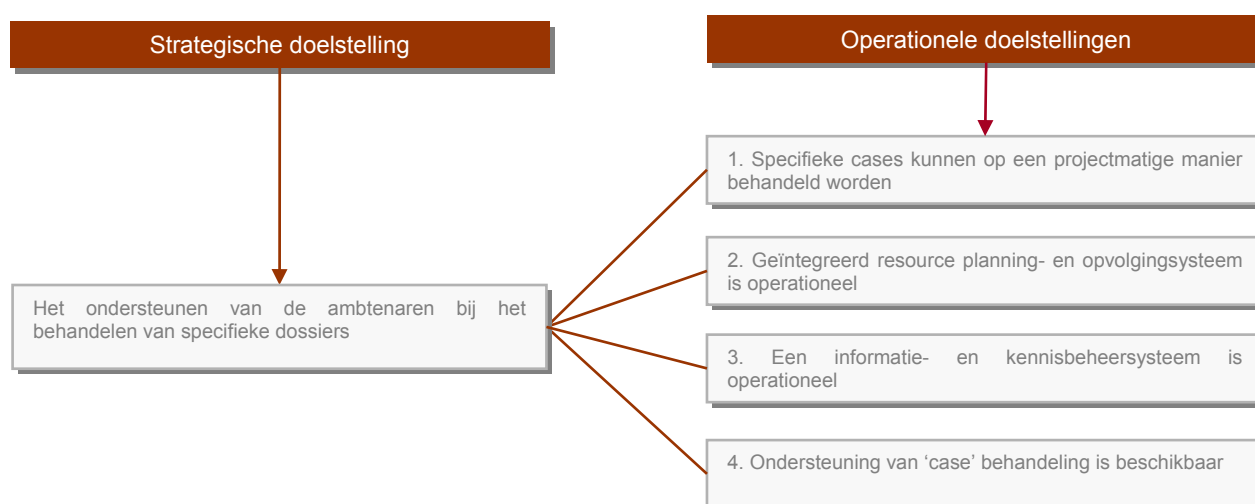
Strategische doelstelling

Het ondersteunen van de ambtenaren bij het behandelen van specifieke dossiers

Operationele doelstellingen

1. Specifieke cases kunnen op een projectmatige manier behandeld worden

2. Geïntegreerd resource planning- en opvolgingsysteem is operationeel

3. Een informatie- en kennisbeheersysteem is operationeel

4. Ondersteuning van ‘case’ behandeling is beschikbaar